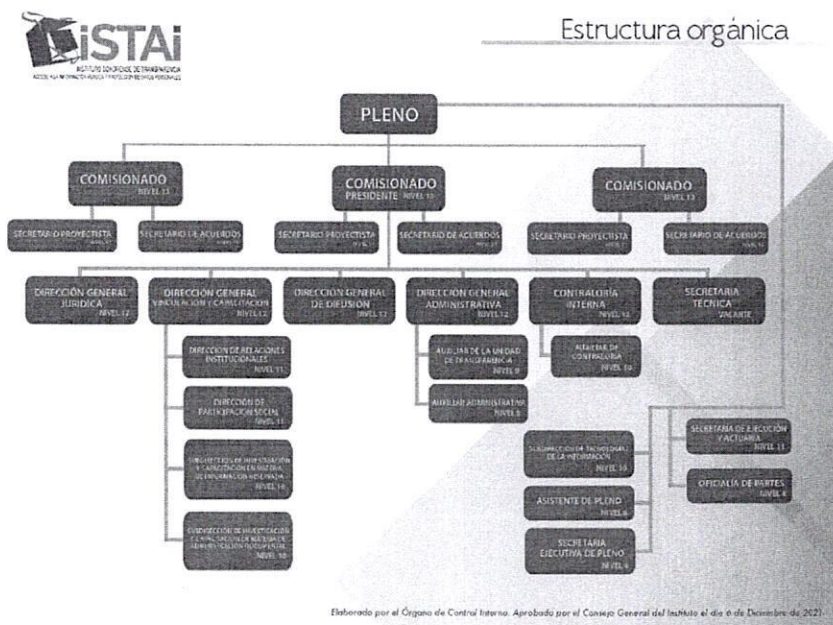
ISTAI
INSTITUTO SONORENSE DE TRANSPARENCIA
ACCESO A LA INFORMACIÓN PÚBLICA Y PROTECCIÓN DE DATOS PERSONALES

Estructura orgánica

PLENO

COMISIONADO NIVEL 13

COMISIONADO PRESIDENTE NIVEL 13

COMISIONADO NIVEL 13

SECRETARIO PROYECTISTA NIVEL 11

SECRETARIO DE ACUERDOS NIVEL 11

SECRETARIO PROYECTISTA NIVEL 11

SECRETARIO DE ACUERDOS NIVEL 11

SECRETARIO PROYECTISTA NIVEL 11

SECRETARIO DE ACUERDOS NIVEL 11

DIRECCIÓN GENERAL JURÍDICA NIVEL 12

DIRECCIÓN GENERAL VINCULACIÓN Y CAPACITACIÓN NIVEL 12

DIRECCIÓN GENERAL DE DIFUSIÓN NIVEL 12

DIRECCIÓN GENERAL ADMINISTRATIVA NIVEL 12

CONTRALORÍA INTERNA NIVEL 12

SECRETARIA TÉCNICA VACANTE

DIRECCIÓN DE RELACIONES INSTITUCIONALES NIVEL 11

DIRECCIÓN DE PARTICIPACIÓN SOCIAL NIVEL 11

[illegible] DE INVESTIGACIÓN Y CAPACITACIÓN EN MATERIA DE INFORMACIÓN RESERVADA NIVEL 10

SUBDIRECCIÓN DE INVESTIGACIÓN Y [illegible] EN MATERIA DE ADMINISTRACIÓN DOCUMENTAL NIVEL 10

AUXILIAR DE LA UNIDAD DE TRANSPARENCIA NIVEL 9

AUXILIAR ADMINISTRATIVA NIVEL 8

AUXILIAR DE CONTRALORÍA NIVEL 10

SUBDIRECCIÓN DE TECNOLOGÍAS DE LA INFORMACIÓN NIVEL 10

ASISTENTE DE PLENO NIVEL 6

SECRETARIA EJECUTIVA DE PLENO NIVEL 6

SECRETARIA DE EJECUCIÓN Y ACTUARIA NIVEL 11

OFICIALÍA DE PARTES NIVEL 4

Elaborado por el Órgano de Control Interno. Aprobado por el Consejo General del Instituto el día 6 de Diciembre de 2021.